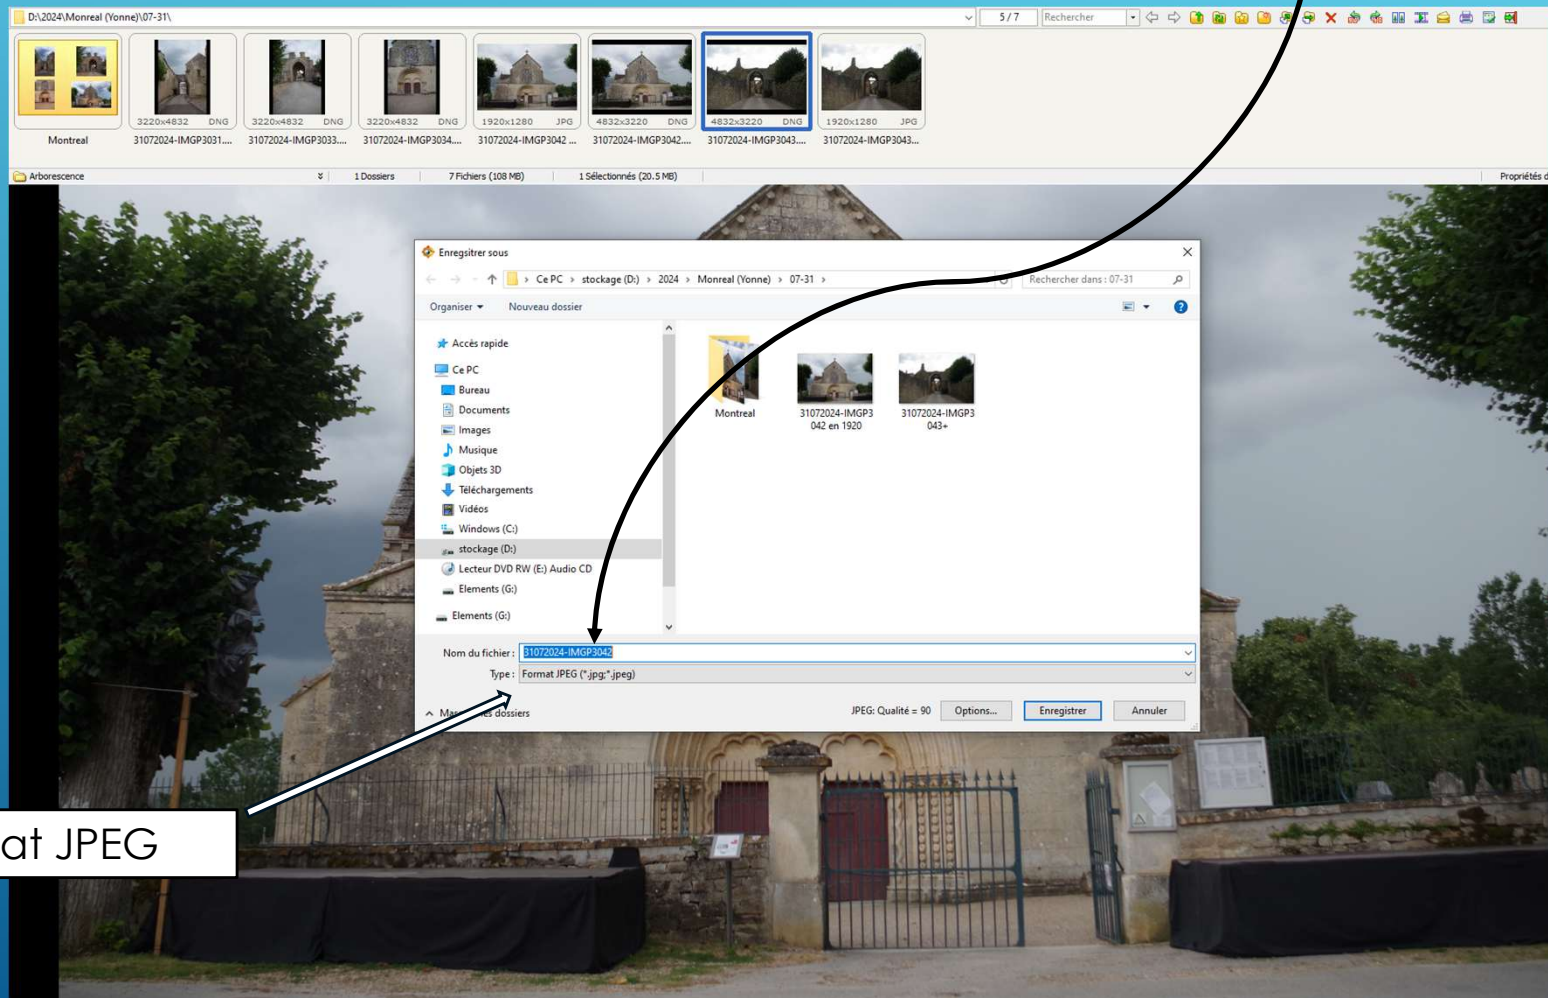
D:\2024\Monreal (Yonne)\07-31\

5 / 7

Rechercher

Montreal

3220x4832 DNG
31072024-IMGP3031....

3220x4832 DNG
31072024-IMGP3033....

3220x4832 DNG
31072024-IMGP3034....

1920x1280 JPG
31072024-IMGP3042 ...

4832x3220 DNG
31072024-IMGP3042....

4832x3220 DNG
31072024-IMGP3043....

1920x1280 JPG
31072024-IMGP3043...

Arborescence

1 Dossiers

7 Fichiers (108 MB)

1 Sélectionnés (20.5 MB)

Propriétés d

Enregistrer sous

Ce PC › stockage (D:) › 2024 › Monreal (Yonne) › 07-31 ›

Rechercher dans : 07-31

Organiser ▾

Nouveau dossier

Accès rapide

Ce PC

Bureau

Documents

Images

Musique

Objets 3D

Téléchargements

Vidéos

Windows (C:)

stockage (D:)

Lecteur DVD RW (E:) Audio CD

Elements (G:)

Elements (G:)

Montreal

31072024-IMGP3042 en 1920

31072024-IMGP3043+

Nom du fichier : 31072024-IMGP3042

Type : Format JPEG (*.jpg;*.jpeg)

Ma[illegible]es dossiers

JPEG: Qualité = 90

Options...

Enregistrer

Annuler

at JPEG